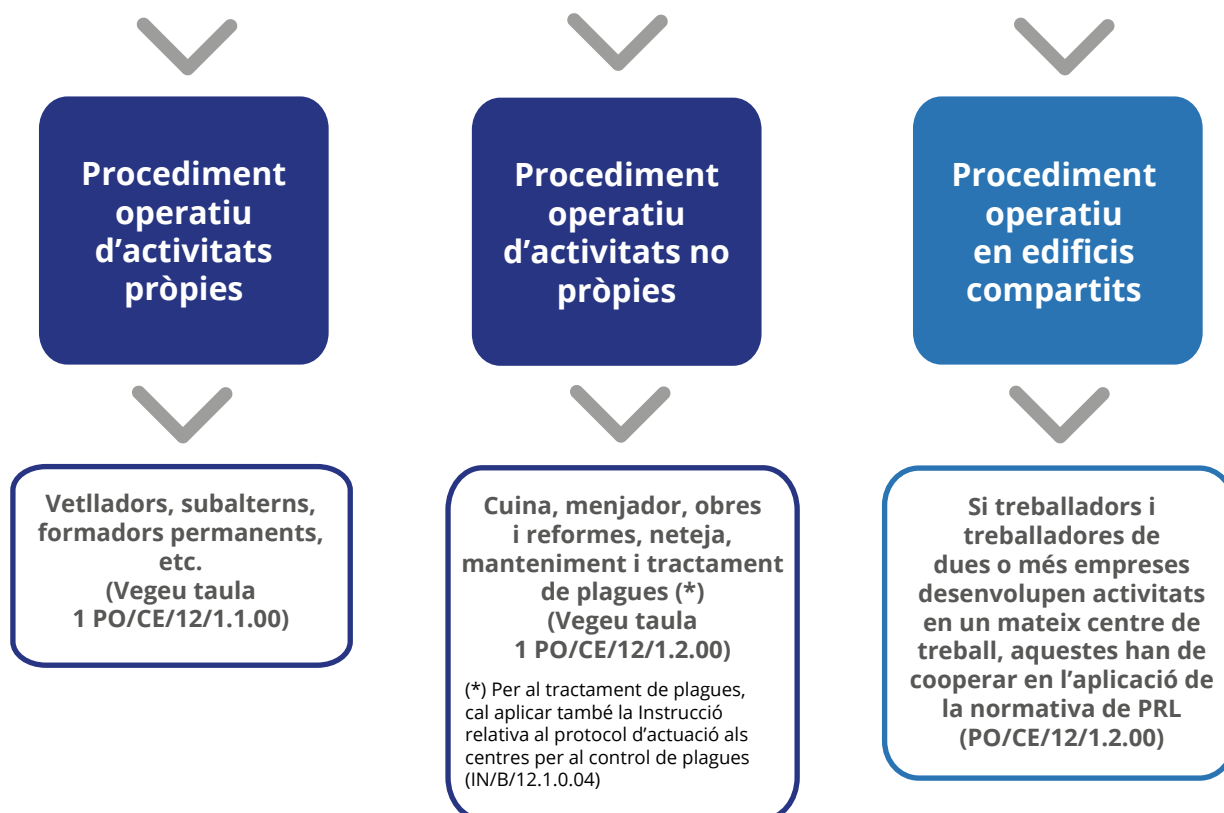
Procediment operatiu d’activitats pròpies

Vetlladors, subalterns, formadors permanents, etc.
(Vegeu taula 1 PO/CE/12/1.1.00)

Procediment operatiu d’activitats no pròpies

Cuina, menjador, obres i reformes, neteja, manteniment i tractament de plagues (*)
(Vegeu taula 1 PO/CE/12/1.2.00)

(*) Per al tractament de plagues, cal aplicar també la Instrucció relativa al protocol d’actuació als centres per al control de plagues (IN/B/12.1.0.04)

Procediment operatiu en edificis compartits

Si treballadors i treballadores de dues o més empreses desenvolupen activitats en un mateix centre de treball, aquestes han de cooperar en l’aplicació de la normativa de PRL (PO/CE/12/1.2.00)